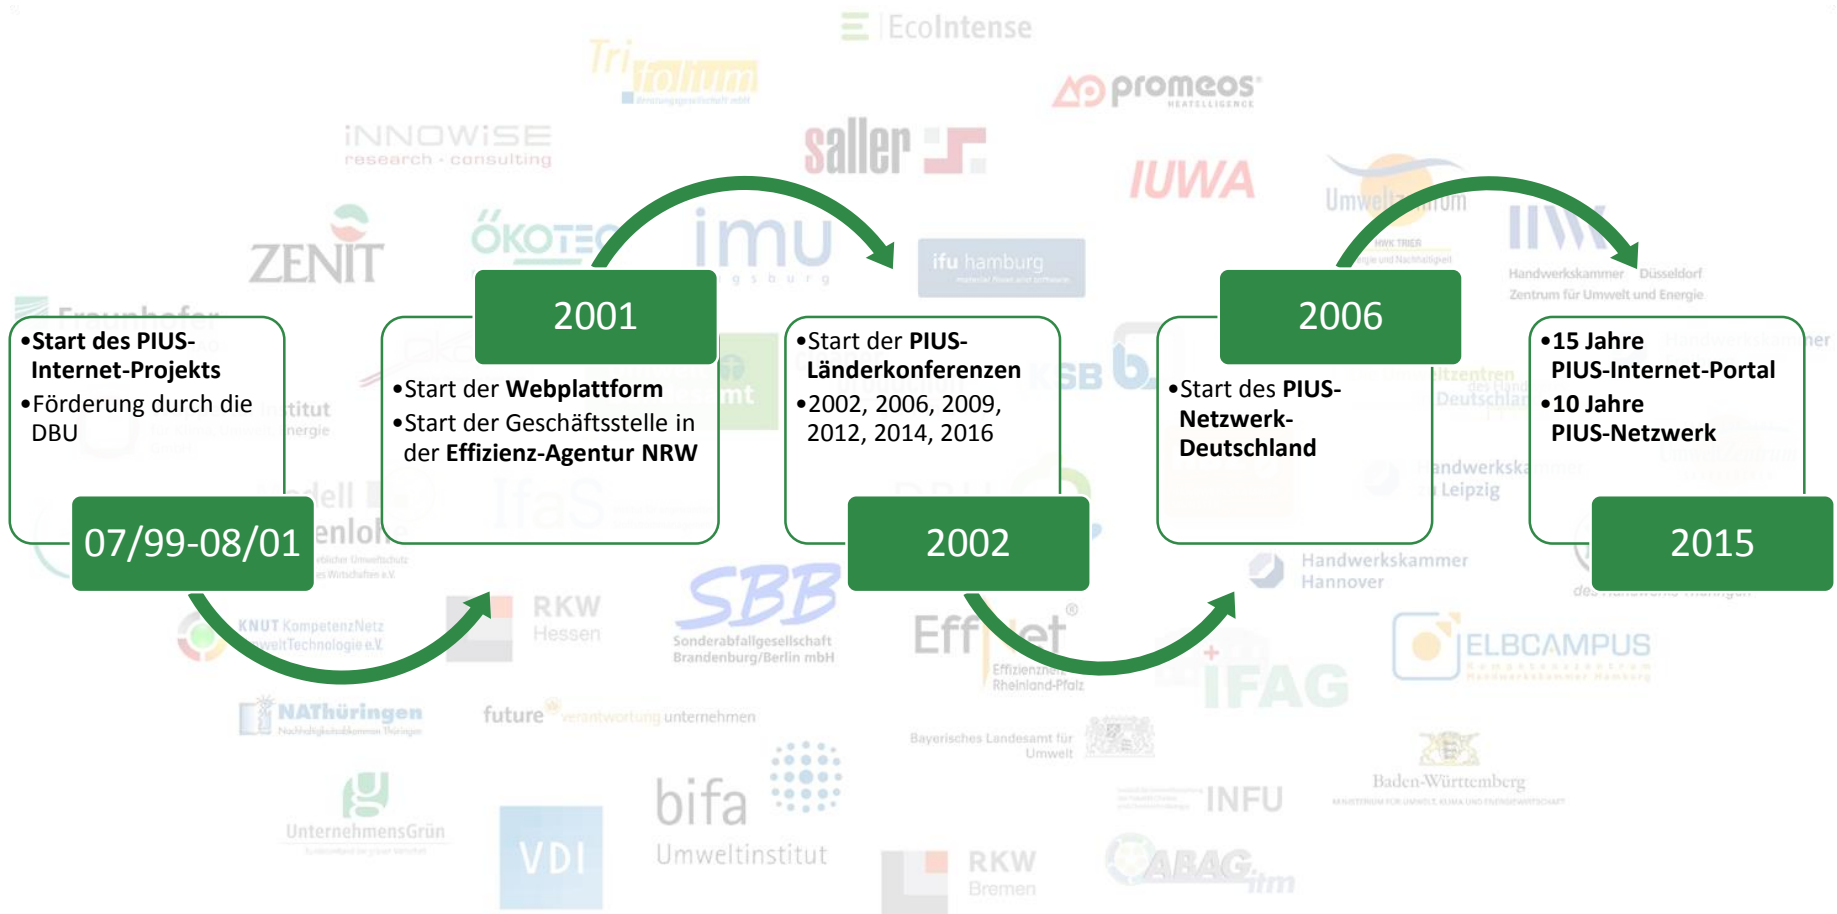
•Start des PIUS-Internet-Projekts
•Förderung durch die DBU

07/99-08/01

2001

•Start der Webplattform
•Start der Geschäftsstelle in der Effizienz-Agentur NRW

•Start der PIUS-Länderkonferenzen
•2002, 2006, 2009, 2012, 2014, 2016

2002

2006

•Start des PIUS-Netzwerk-Deutschland

•15 Jahre PIUS-Internet-Portal
•10 Jahre PIUS-Netzwerk

2015

EcoIntense
Trifolium
promeos
INNOWISE research · consulting
saller
IUWA
ZENIT
ÖKOTEC
imu augsburg
ifu hamburg
Umweltzentrum HWK TRIER
IWW
Handwerkskammer Düsseldorf Zentrum für Umwelt und Energie
Fraunhofer
IfaS
KNUT KompetenzNetz UmweltTechnologie e.V.
RKW Hessen
SBB Sonderabfallgesellschaft Brandenburg/Berlin mbH
Effizienznetz Rheinland-Pfalz
Handwerkskammer Hannover
ELBCAMPUS
IFAG
NAThüringen
future verantwortung unternehmen
Bayerisches Landesamt für Umwelt
Baden-Württemberg
UnternehmensGrün
VDI
bifa Umweltinstitut
INFU
RKW Bremen
ABAG itm
Handwerkskammer zu Leipzig